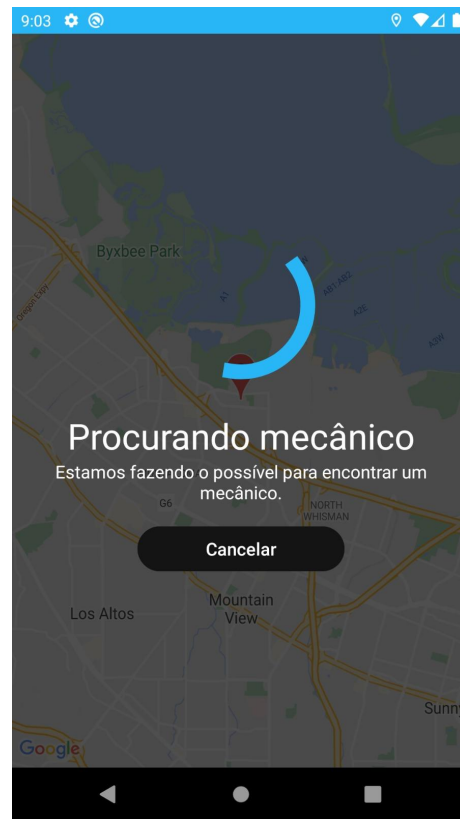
9:03

Byxbee Park

Oregon Expy

A1

A81 A82

A3E

A3H

Procurando mecânico

Estamos fazendo o possível para encontrar um mecânico.

G6

NORTH WHISMAN

Cancelar

Los Altos

Mountain View

Sunny

Google